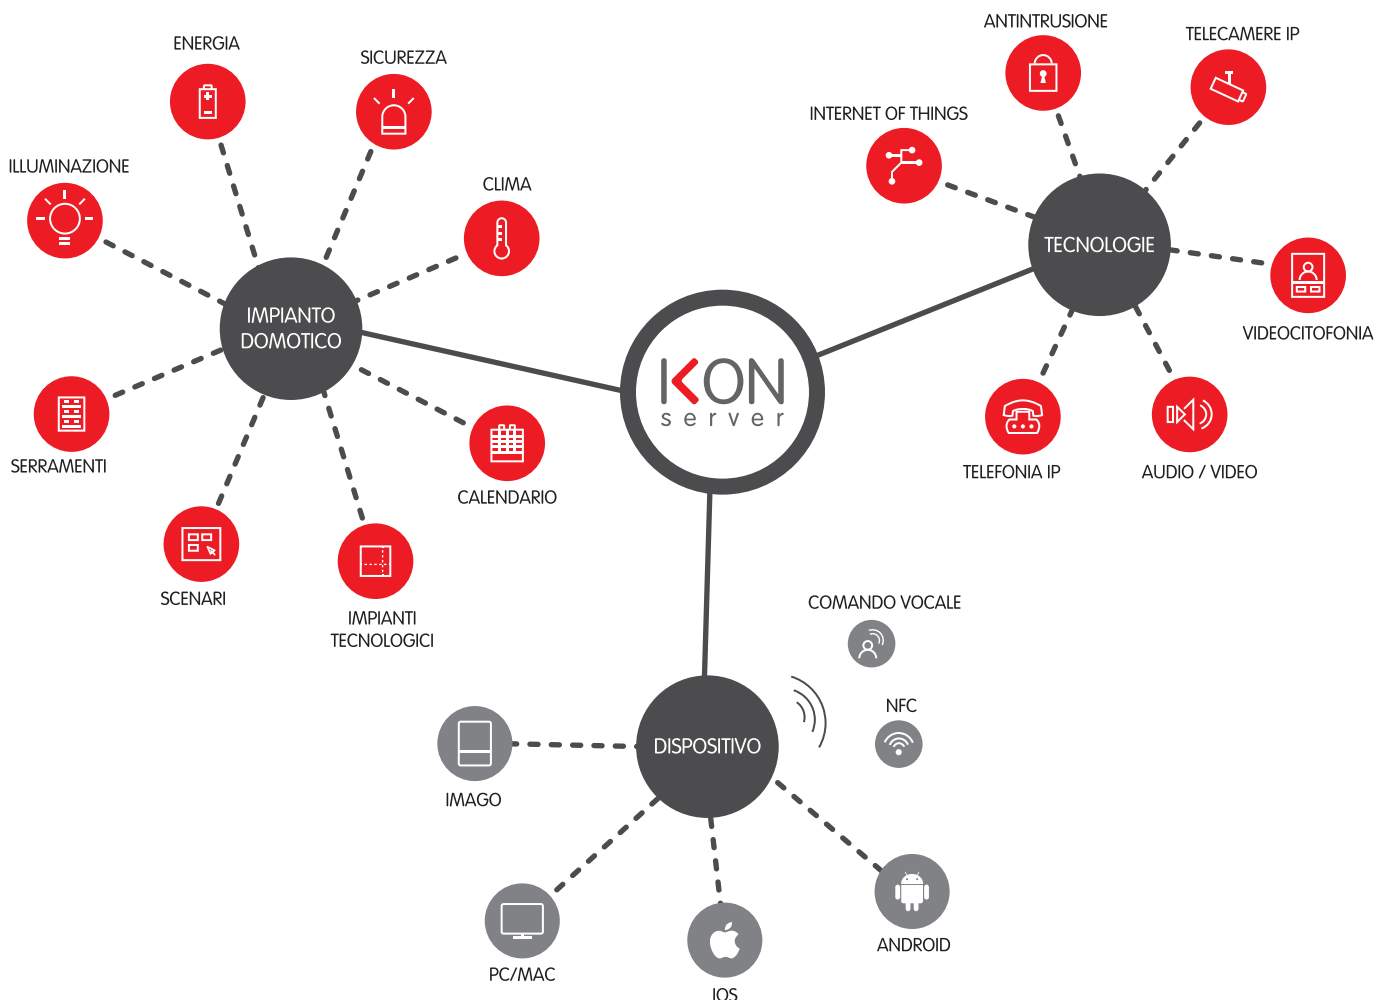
ENERGIA

SICUREZZA

ILLUMINAZIONE

CLIMA

IMPIANTO DOMOTICO

SERRAMENTI

CALENDARIO

SCENARI

IMPIANTI TECNOLOGICI

ANTINTRUSIONE

TELECAMERE IP

INTERNET OF THINGS

TECNOLOGIE

VIDEOCITOFONIA

TELEFONIA IP

AUDIO / VIDEO

KON server

COMANDO VOCALE

NFC

IMAGO

DISPOSITIVO

PC/MAC

IOS

ANDROID